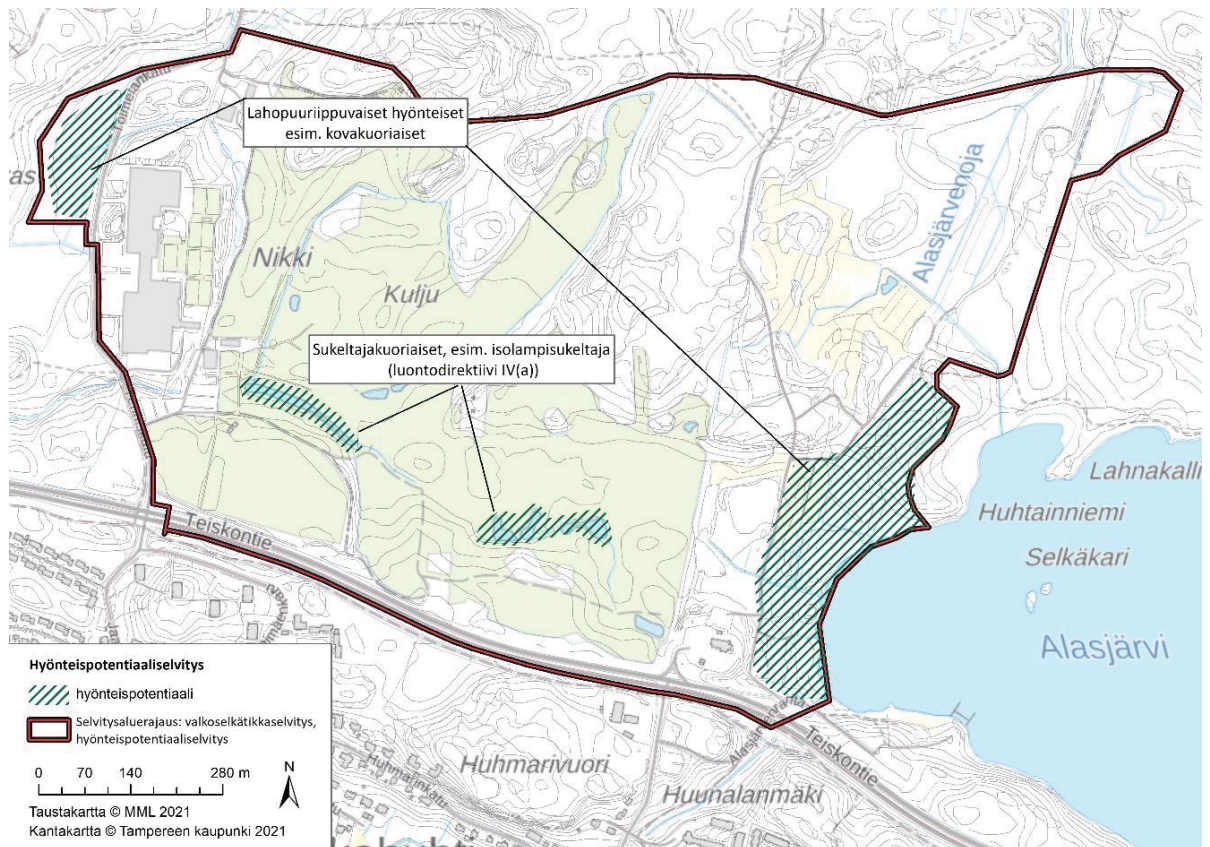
Lahopuuriippuvaiset hyönteiset
esim. kovakuoriaiset

Alasjärvenoja

Nikki

Kulju

Sukeltajakuoriaiset, esim. isolampisukeltaja
(luontodirektiivi IV(a))

Lahnakalli

Huhtainniemi

Selkäkari

Teiskontie

Alasjärvi

Hyönteispotentiaaliselvitys

hyönteispotentiaali

Selvitysaluerajaus: valkoselkätikkaselvitys, hyönteispotentiaaliselvitys

0 70 140 280 m

N

Taustakartta © MML 2021
Kantakartta © Tampereen kaupunki 2021

Huhmarivuori

Huunalanmäki

Teiskontie